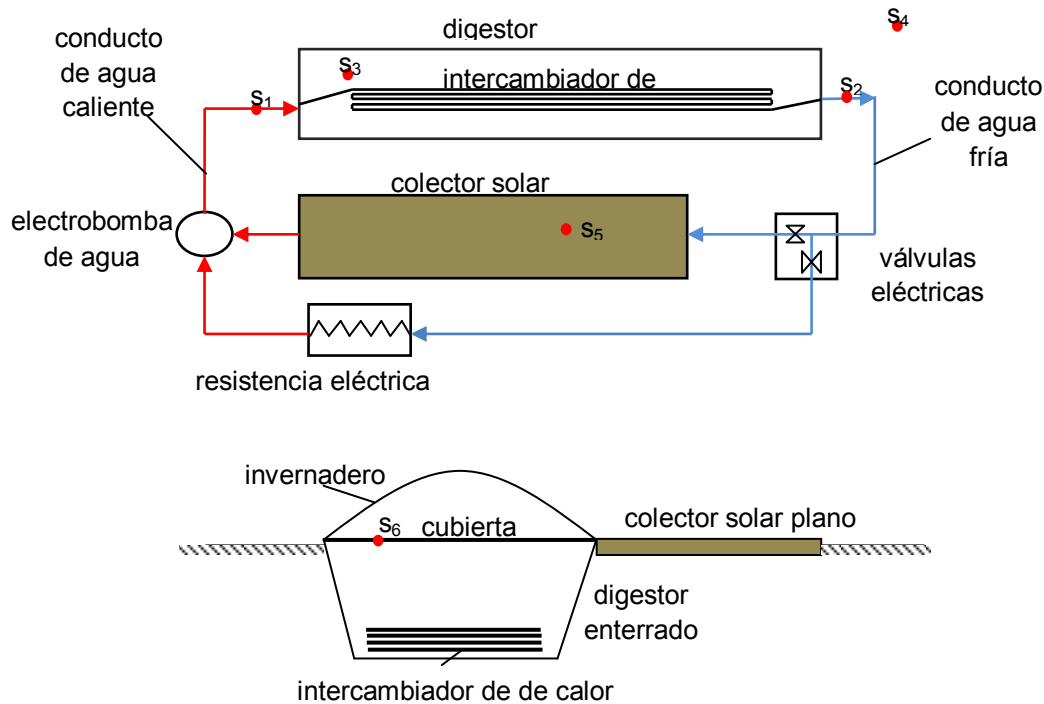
conducto de agua caliente

digestor

$s_4$

$s_3$

intercambiador de

$s_1$

$s_2$

conducto de agua fría

colector solar

electrobomba de agua

$s_5$

válvulas eléctricas

resistencia eléctrica

invernadero

$s_6$

cubierta

colector solar plano

digestor enterrado

intercambiador de de calor